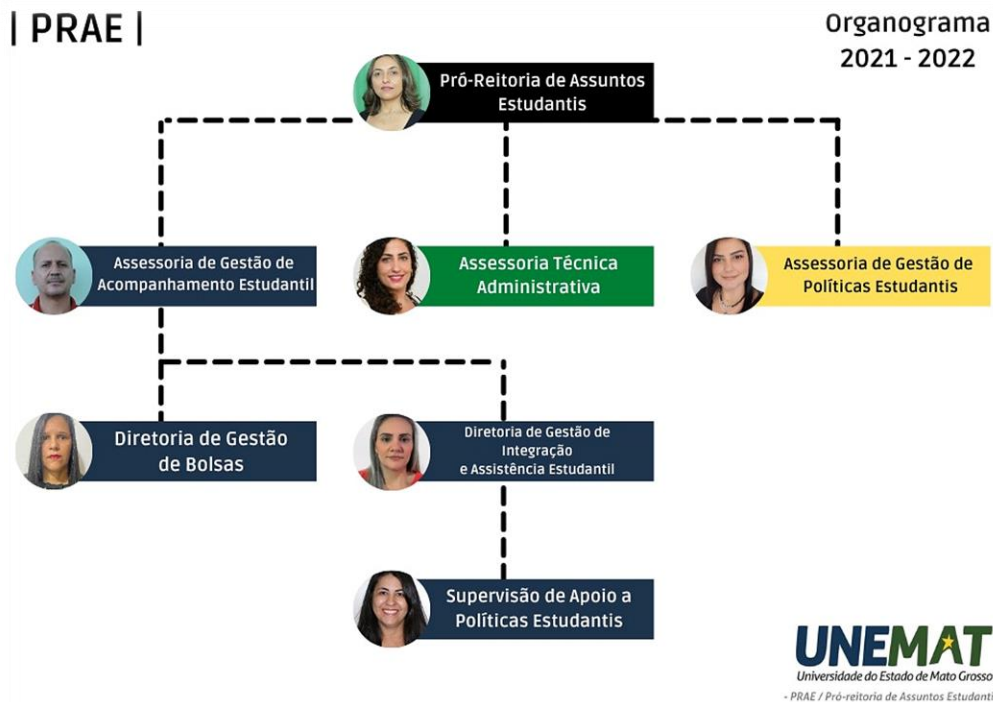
| PRAE |

Organograma
2021 - 2022

Pró-Reitoria de Assuntos Estudantis

Assessoria de Gestão de Acompanhamento Estudantil

Assessoria Técnica Administrativa

Assessoria de Gestão de Políticas Estudantis

Diretoria de Gestão de Bolsas

Diretoria de Gestão de Integração e Assistência Estudantil

Supervisão de Apoio a Políticas Estudantis

UNEMAT
Universidade do Estado de Mato Grosso
- PRAE / Pró-reitoria de Assuntos Estudanti